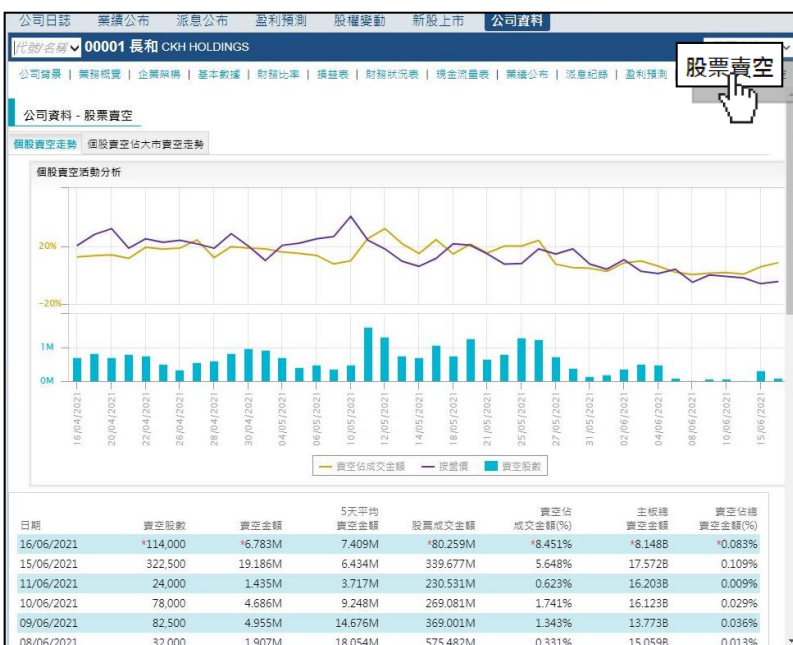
公司日誌 業績公布 派息公布 盈利預測 股權變動 新股上市 公司資料

代號/名稱 00001 長和 CKH HOLDINGS

公司背景 | 業務概覽 | 企業架構 | 基本數據 | 財務比率 | 損益表 | 財務狀況表 | 現金流量表 | 業績公布 | 派息紀錄 | 盈利預測

股票賣空

公司資料 - 股票賣空

個股賣空走勢 個股賣空佔大市賣空走勢

個股賣空活動分析

20%
-20%
1M
0M

16/04/2021 20/04/2021 22/04/2021 26/04/2021 28/04/2021 30/04/2021 04/05/2021 06/05/2021 10/05/2021 12/05/2021 14/05/2021 18/05/2021 21/05/2021 25/05/2021 27/05/2021 31/05/2021 02/06/2021 04/06/2021 08/06/2021 10/06/2021 15/06/2021

賣空佔成交金額 接盤價 賣空股數

| 日期 | 賣空股數 | 賣空金額 | 5天平均 賣空金額 | 股票成交金額 | 賣空佔 成交金額(%) | 主板總 賣空金額 | 賣空佔總 賣空金額(%) |
|---|---|---|---|---|---|---|---|
| 16/06/2021 | *114,000 | *6.783M | 7.409M | *80.259M | *8.451% | *8.148B | *0.083% |
| 15/06/2021 | 322,500 | 19.186M | 6.434M | 339.677M | 5.648% | 17.572B | 0.109% |
| 11/06/2021 | 24,000 | 1.435M | 3.717M | 230.531M | 0.623% | 16.203B | 0.009% |
| 10/06/2021 | 78,000 | 4.686M | 9.248M | 269.081M | 1.741% | 16.123B | 0.029% |
| 09/06/2021 | 82,500 | 4.955M | 14.676M | 369.001M | 1.343% | 13.773B | 0.036% |
| 08/06/2021 | 32,000 | 1.907M | 18.054M | 575.482M | 0.331% | 15.059B | 0.013% |